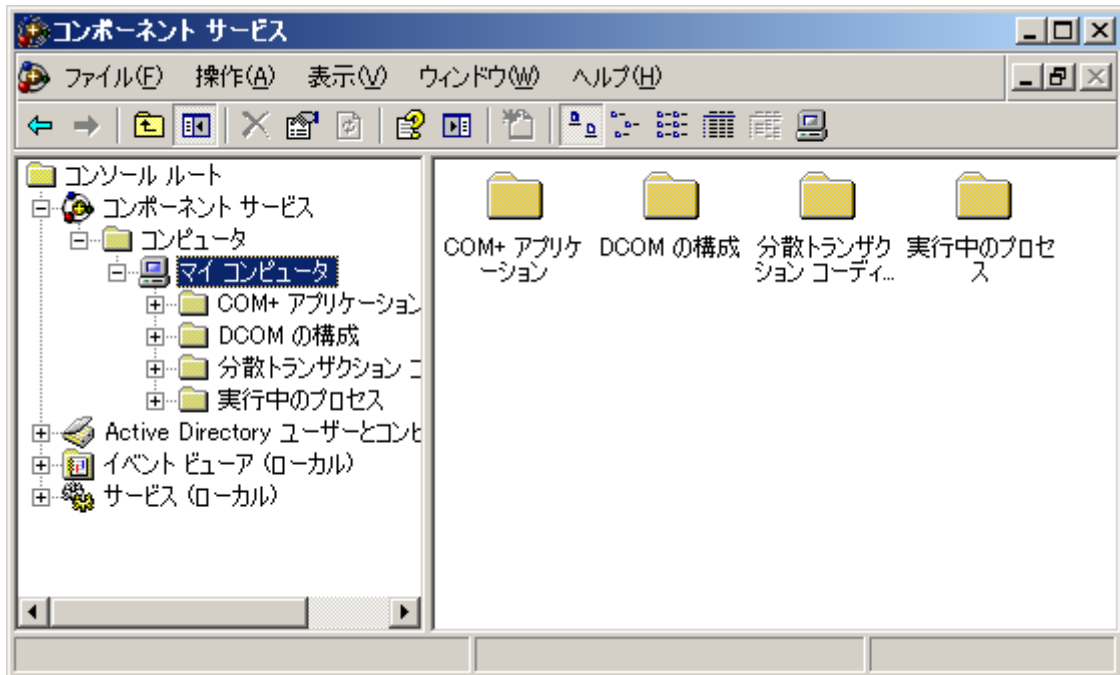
コンポーネント サービス

ファイル(F) 操作(A) 表示(V) ウィンドウ(W) ヘルプ(H)

コンソール ルート
コンポーネント サービス
コンピュータ
マイ コンピュータ
COM+ アプリケーション
DCOM の構成
分散トランザクション コ
実行中のプロセス
Active Directory ユーザーとコンピ
イベント ビューア (ローカル)
サービス (ローカル)

COM+ アプリケーション
DCOM の構成
分散トランザクション コーディ...
実行中のプロセス